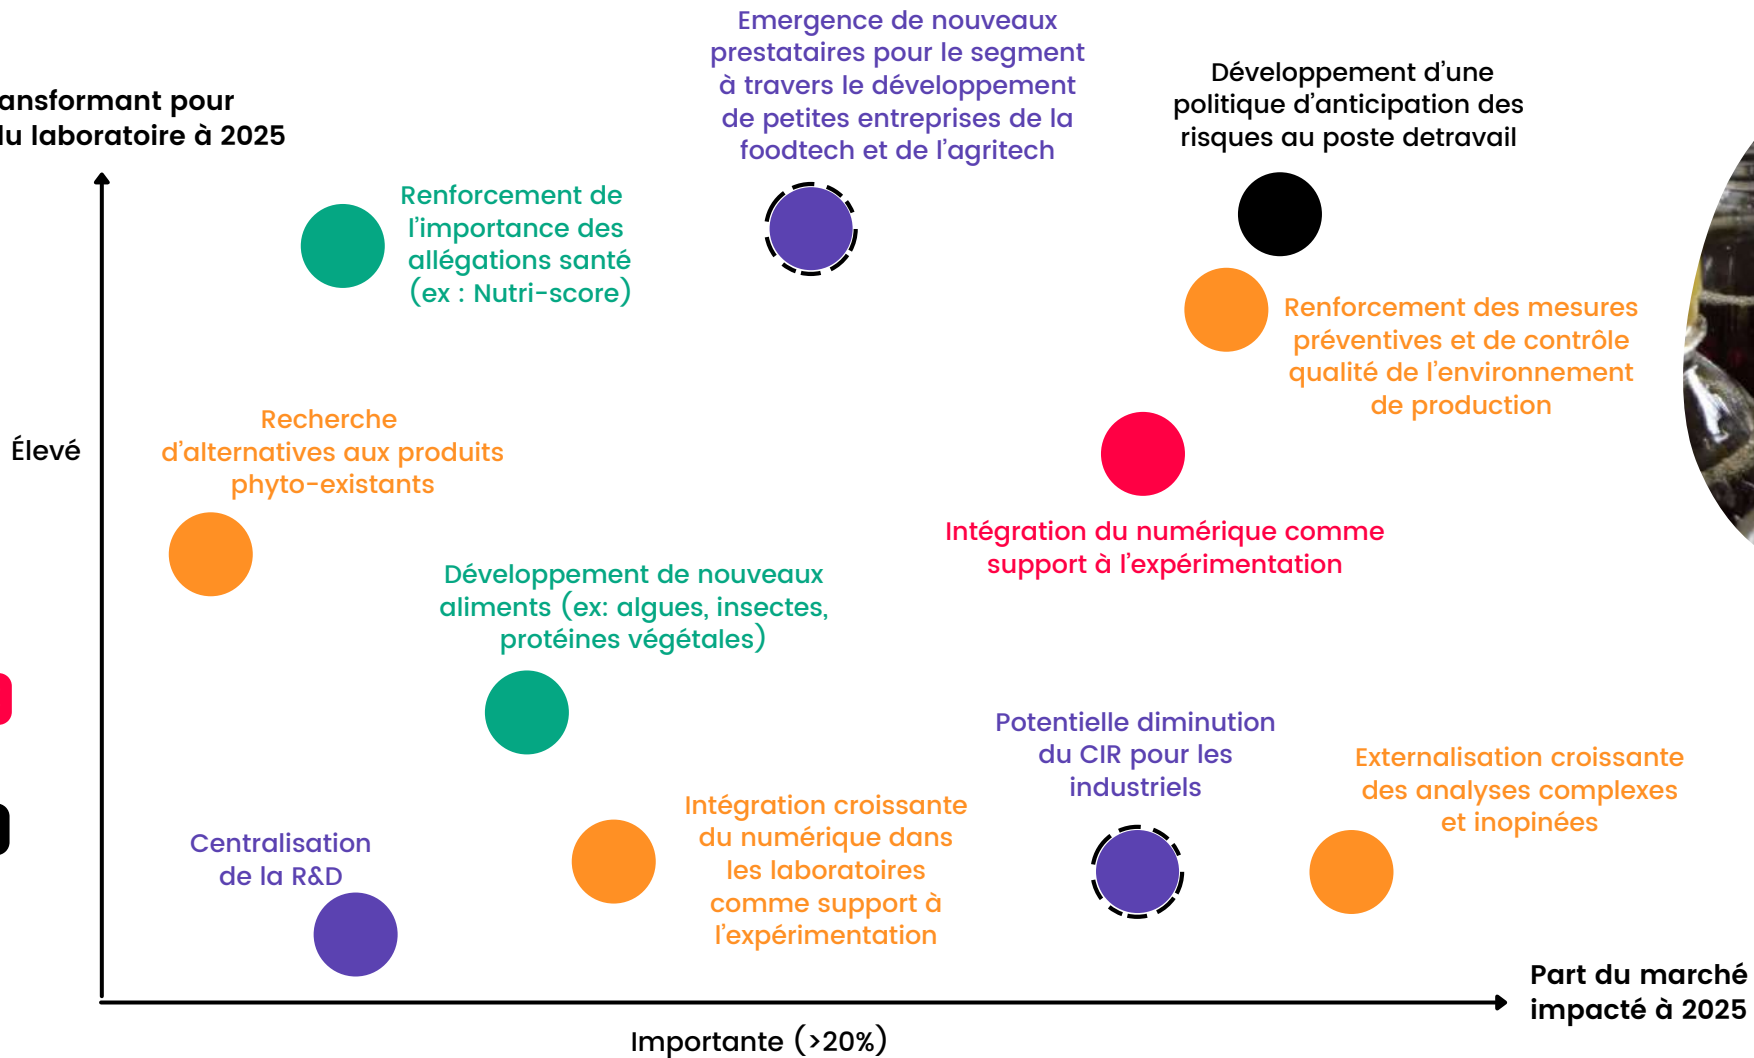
ansformant pour
lu laboratoire à 2025

Emergence de nouveaux prestataires pour le segment à travers le développement de petites entreprises de la foodtech et de l'agritech

Développement d'une politique d'anticipation des risques au poste detravail

Renforcement de l'importance des allégations santé (ex : Nutri-score)

Renforcement des mesures préventives et de contrôle qualité de l'environnement de production

Élevé

Recherche d'alternatives aux produits phyto-existants

Intégration du numérique comme support à l'expérimentation

Développement de nouveaux aliments (ex: algues, insectes, protéines végétales)

Potentielle diminution du CIR pour les industriels

Externalisation croissante des analyses complexes et inopinées

Intégration croissante du numérique dans les laboratoires comme support à l'expérimentation

Centralisation de la R&D

Part du marché impacté à 2025

Importante (>20%)